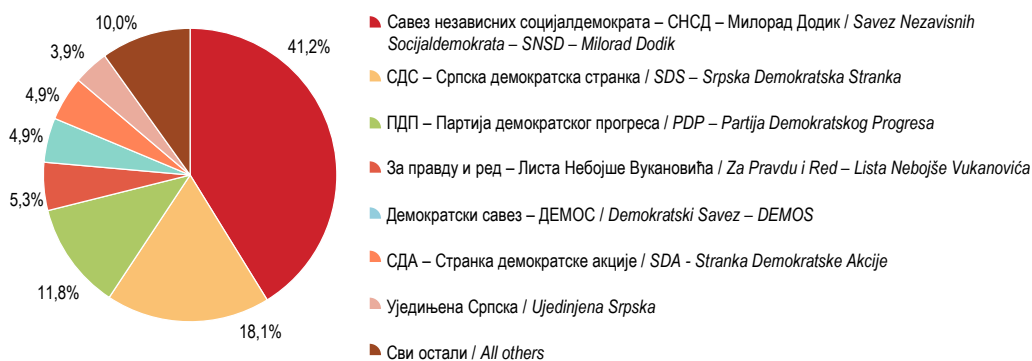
10,0%
41,2%
3,9%
4,9%
4,9%
5,3%
11,8%
18,1%

Савез независних социјалдемократа – СНСД – Милорад Додик / Savez Nezavisnih Socijaldemokrata – SNSD – Milorad Dodik

СДС – Српска демократска странка / SDS – Srpska Demokratska Stranka

ПДП – Партија демократског прогреса / PDP – Partija Demokratskog Progresa

За правду и ред – Листа Небојше Вукановића / Za Pravdu i Red – Lista Nebojše Vukanovića

Демократски савез – ДЕМОС / Demokratski Savez – DEMOS

СДА – Странка демократске акције / SDA - Stranka Demokratske Akcije

Уједињена Српска / Ujedinjena Srpska

Сви остали / All others